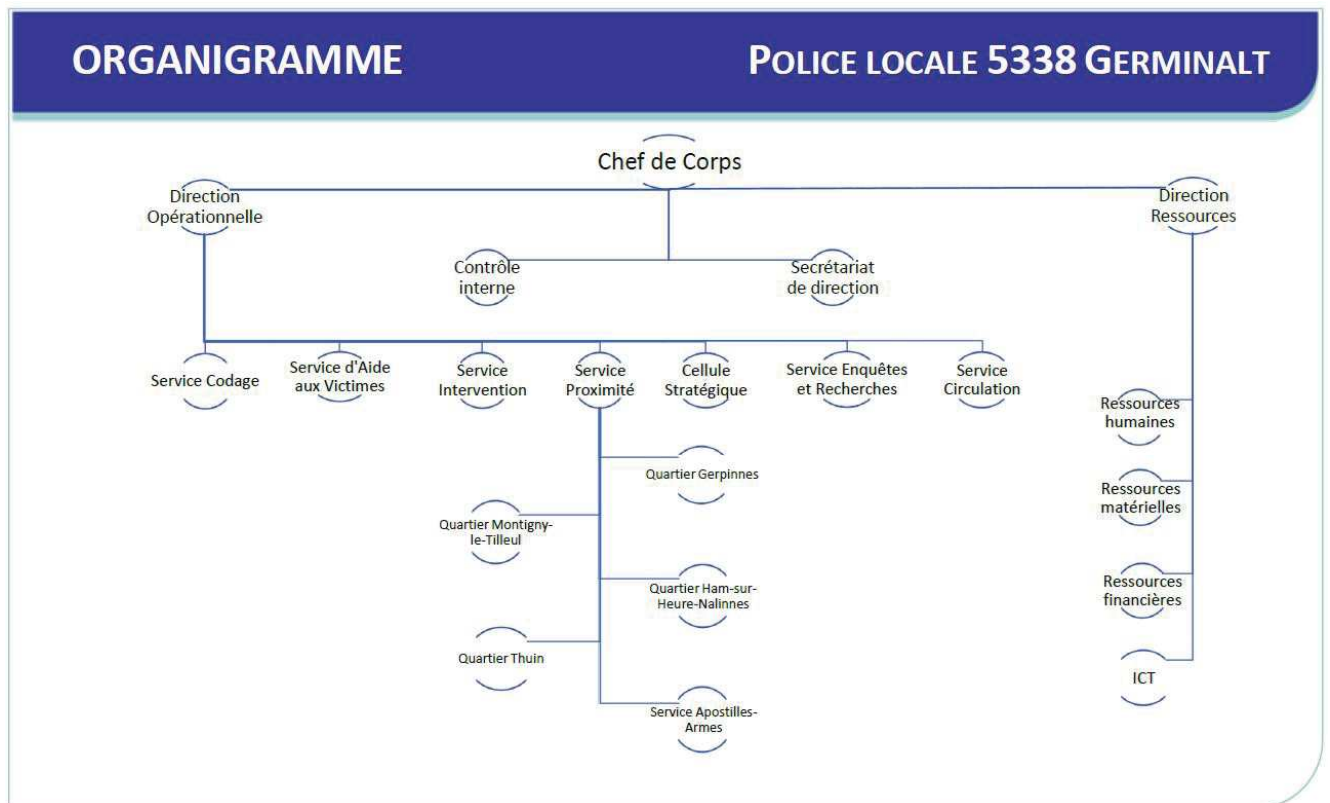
ORGANIGRAMME

POLICE LOCALE 5338 GERMINALT

Chef de Corps

Direction Opérationnelle

Direction Ressources

Contrôle interne

Secrétariat de direction

Service Codage

Service d'Aide aux Victimes

Service Intervention

Service Proximité

Cellule Stratégique

Service Enquêtes et Recherches

Service Circulation

Quartier Gerpinnes

Quartier Montigny-le-Tilleul

Quartier Ham-sur-Heure-Nalinnes

Quartier Thuin

Service Apostilles-Armes

Ressources humaines

Ressources matérielles

Ressources financières

ICT